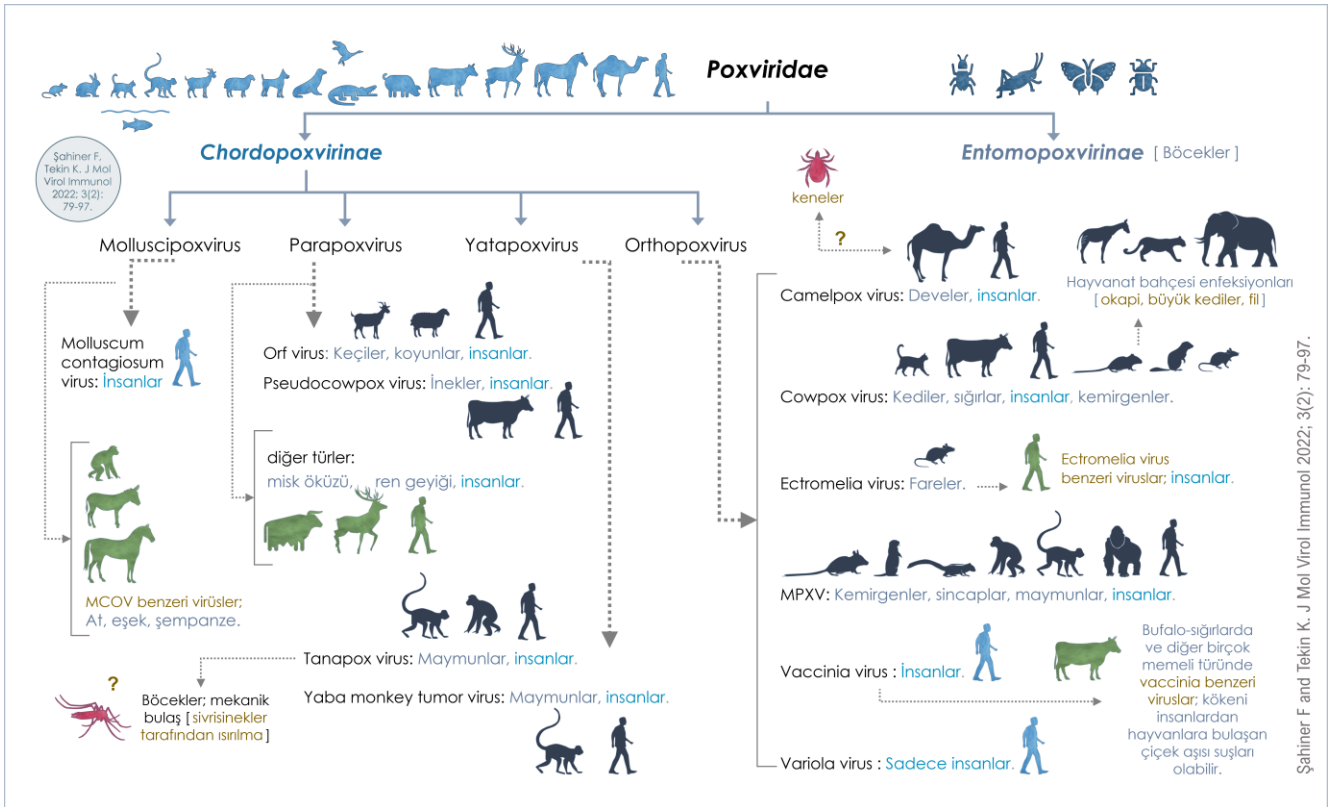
Poxviridae

Şahiner F, Tekin K. J Mol Virol Immunol 2022; 3(2): 79-97.

Chordopoxvirinae

Entomopoxvirinae [ Böcekler ]

keneler

?

Molluscipoxvirus

Parapoxvirus

Yatapoxvirus

Orthopoxvirus

Molluscum contagiosum virus: İnsanlar

Orf virus: Keçiler, koyunlar, insanlar.

Pseudocowpox virus: İnekler, insanlar.

diğer türler: misk öküzü, ren geyiği, insanlar.

MCOV benzeri virüsler; At, eşek, şempanze.

Tanapox virus: Maymunlar, insanlar.

?

Böcekler; mekanik bulaş [ sivrisinekler tarafından ısırılma ]

Yaba monkey tumor virus: Maymunlar, insanlar.

Camelpox virus: Develer, insanlar.

Hayvanat bahçesi enfeksiyonları [ okapi, büyük kediler, fil ]

Cowpox virus: Kediler, sığırlar, insanlar, kemirgenler.

Ectromelia virus: Fareler.

Ectromelia virus benzeri viruslar; insanlar.

MPXV: Kemirgenler, sincaplar, maymunlar, insanlar.

Vaccinia virus : İnsanlar.

Bufalo-sığırlarda ve diğer birçok memeli türünde vaccinia benzeri viruslar; kökeni insanlardan hayvanlara bulaşan çiçek aşısı suşları olabilir.

Variola virus : Sadece insanlar.

Şahiner F and Tekin K. J Mol Virol Immunol 2022; 3(2): 79-97.